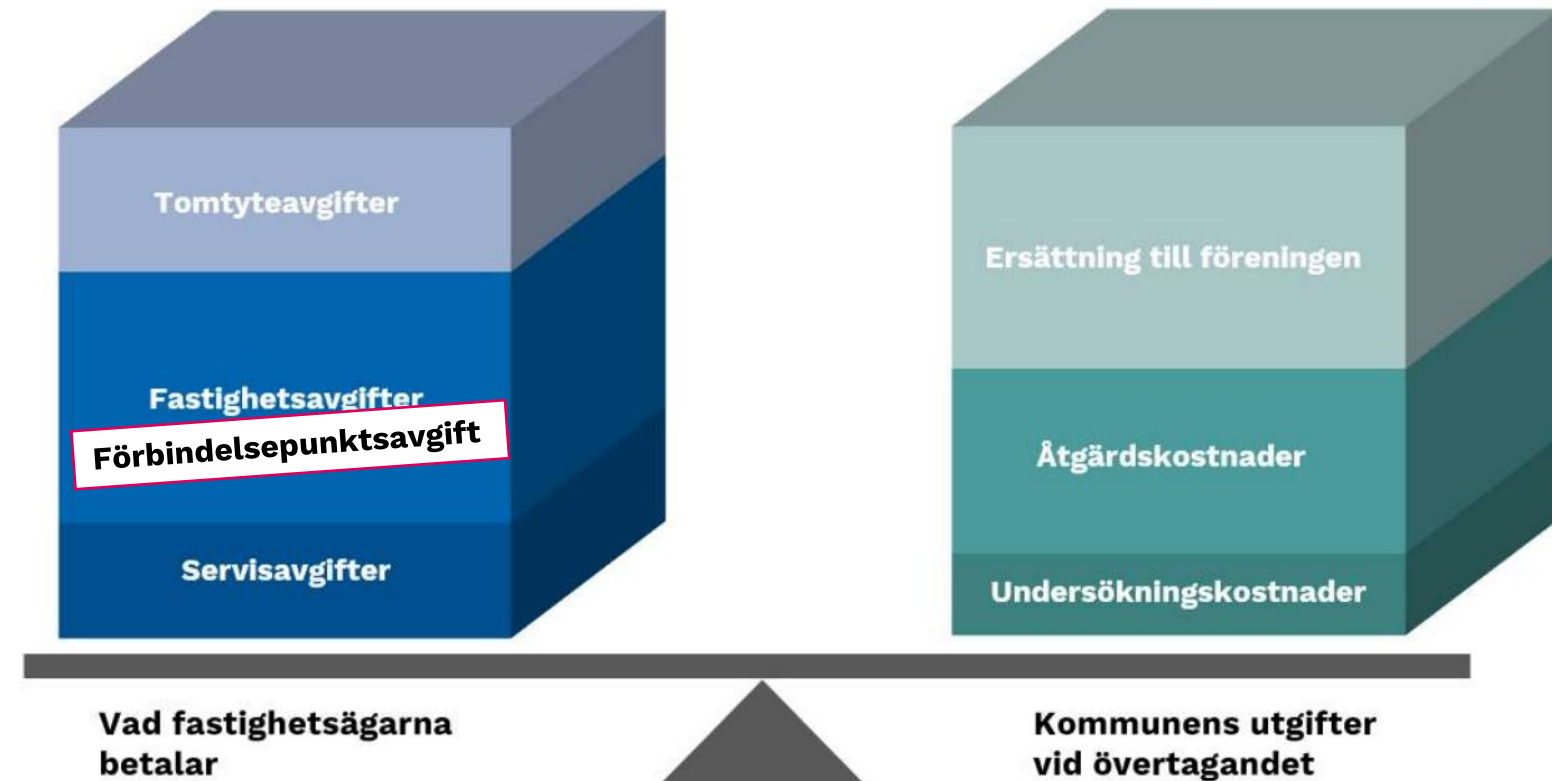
Tomtyteavgifter

Fastighetsavgifter

Förbindelsepunktsavgift

Servisavgifter

Ersättning till föreningen

Åtgärdskostnader

Undersökningskostnader

Vad fastighetsägarna betalar

Kommunens utgifter vid övertagandet